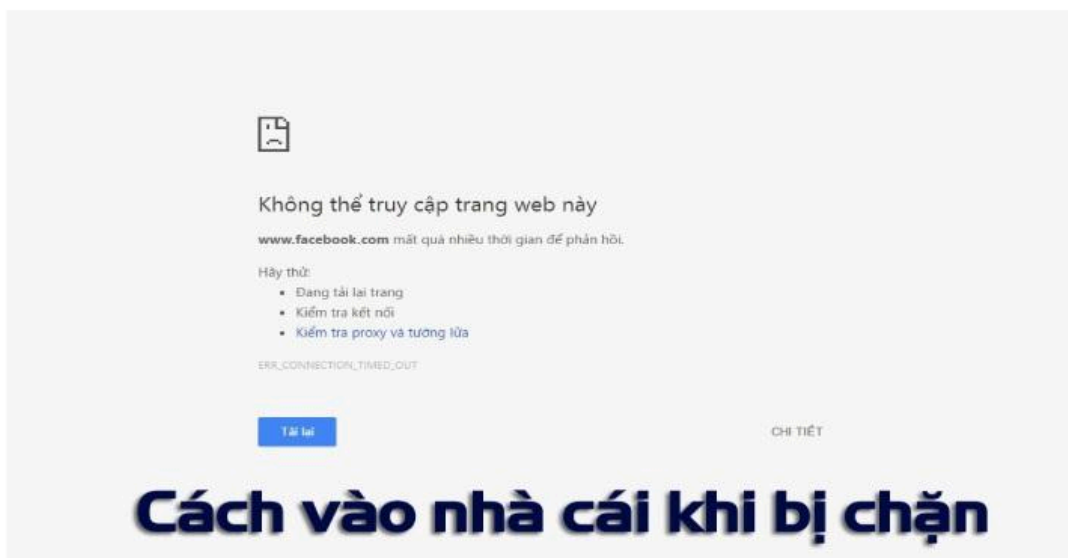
Không thể truy cập trang web này

www.facebook.com mất quá nhiều thời gian để phản hồi.

Hãy thử:
- Đang tải lại trang
- Kiểm tra kết nối
- Kiểm tra proxy và tường lửa

ERR_CONNECTION_TIMED_OUT

Tải lại

CHI TIẾT

Cách vào nhà cái khi bị chặn